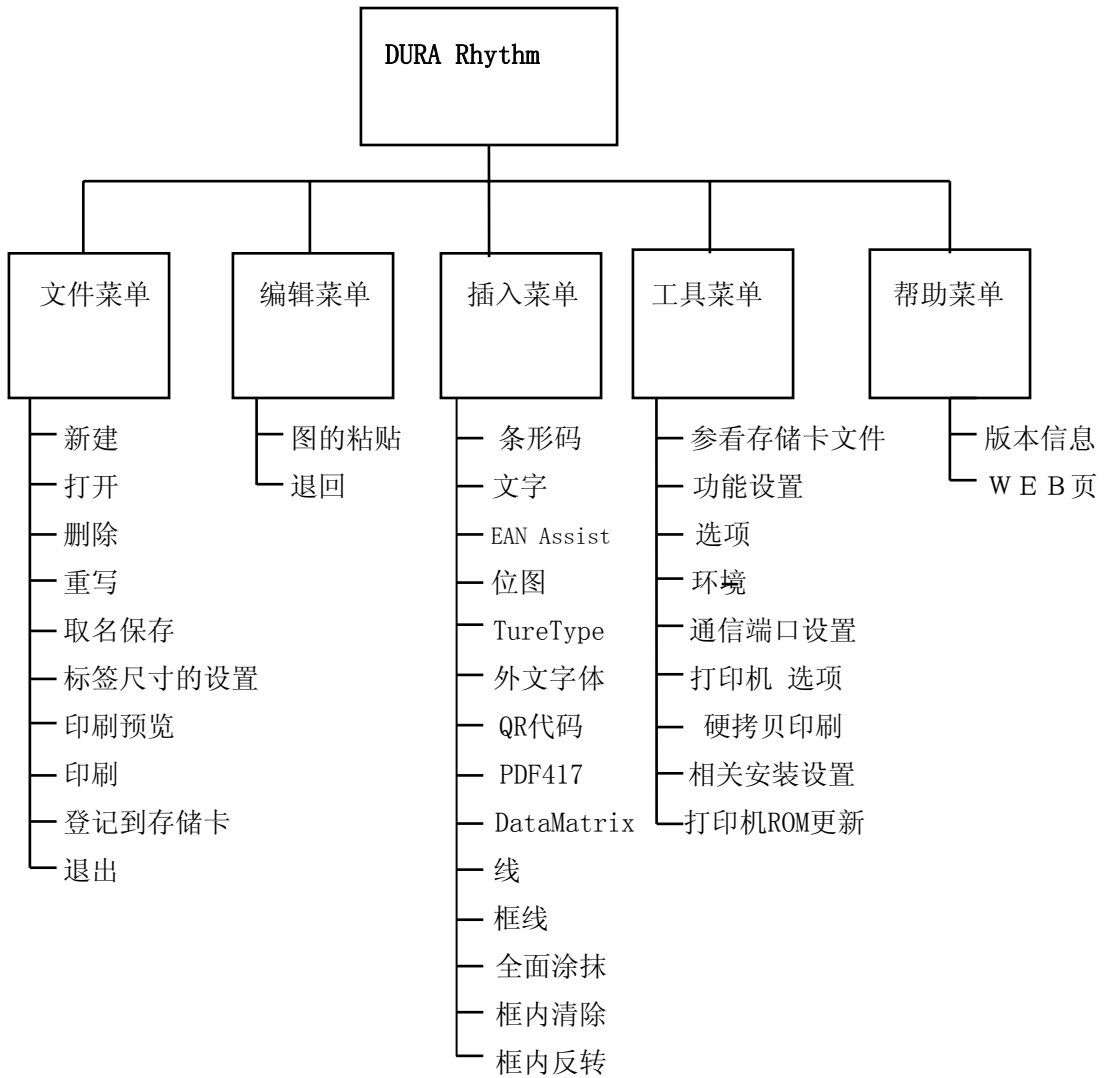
DURA Rhythm

文件菜单
新建
打开
删除
重写
取名保存
标签尺寸的设置
印刷预览
印刷
登记到存储卡
退出

编辑菜单
图的粘贴
退回

插入菜单
条形码
文字
EAN Assist
位图
TureType
外文字体
QR代码
PDF417
DataMatrix
线
框线
全面涂抹
框内清除
框内反转

工具菜单
参看存储卡文件
功能设置
选项
环境
通信端口设置
打印机 选项
硬拷贝印刷
相关安装设置
打印机ROM更新

帮助菜单
版本信息
WEB页